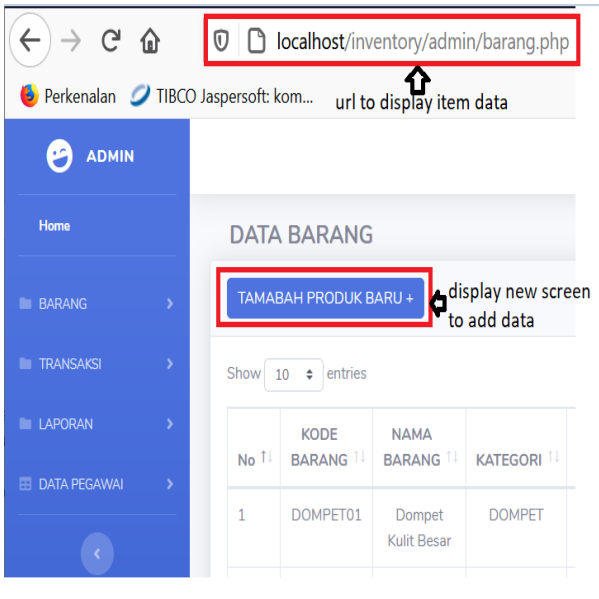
localhost/inventory/admin/barang.php

Perkenalan TIBCO Jaspersoft: kom...

url to display item data

ADMIN

Home

BARANG

TRANSAKSI

LAPORAN

DATA PEGAWAI

DATA BARANG

TAMABAH PRODUK BARU +

display new screen to add data

Show 10 entries

| No | KODE BARANG | NAMA BARANG | KATEGORI |
|---|---|---|---|
| 1 | DOMPET01 | Dompet Kulit Besar | DOMPET |